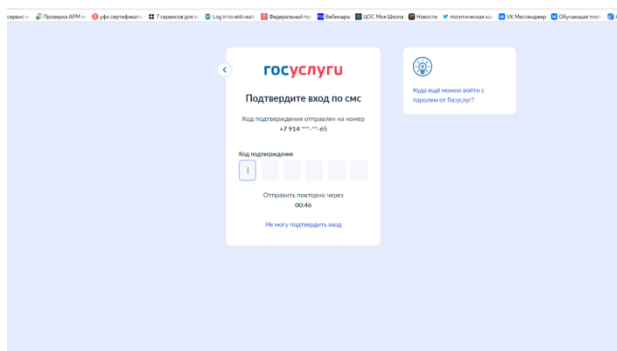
сервис гл... Проверка АРМ... уфк сертификат... 7 сервисов для ... Log in to ... Федеральный пр... Вебинары ЦОС Моя Школа Новости политическая ка... VK Мессенджер Обучающая плат...

госуслуги

Подтвердите вход по смс

Код подтверждения отправлен на номер +7 914 ***-**-65

Код подтверждения

Отправить повторно через
00:46

Не могу подтвердить вход

Куда ещё можно войти с паролем от Госуслуг?